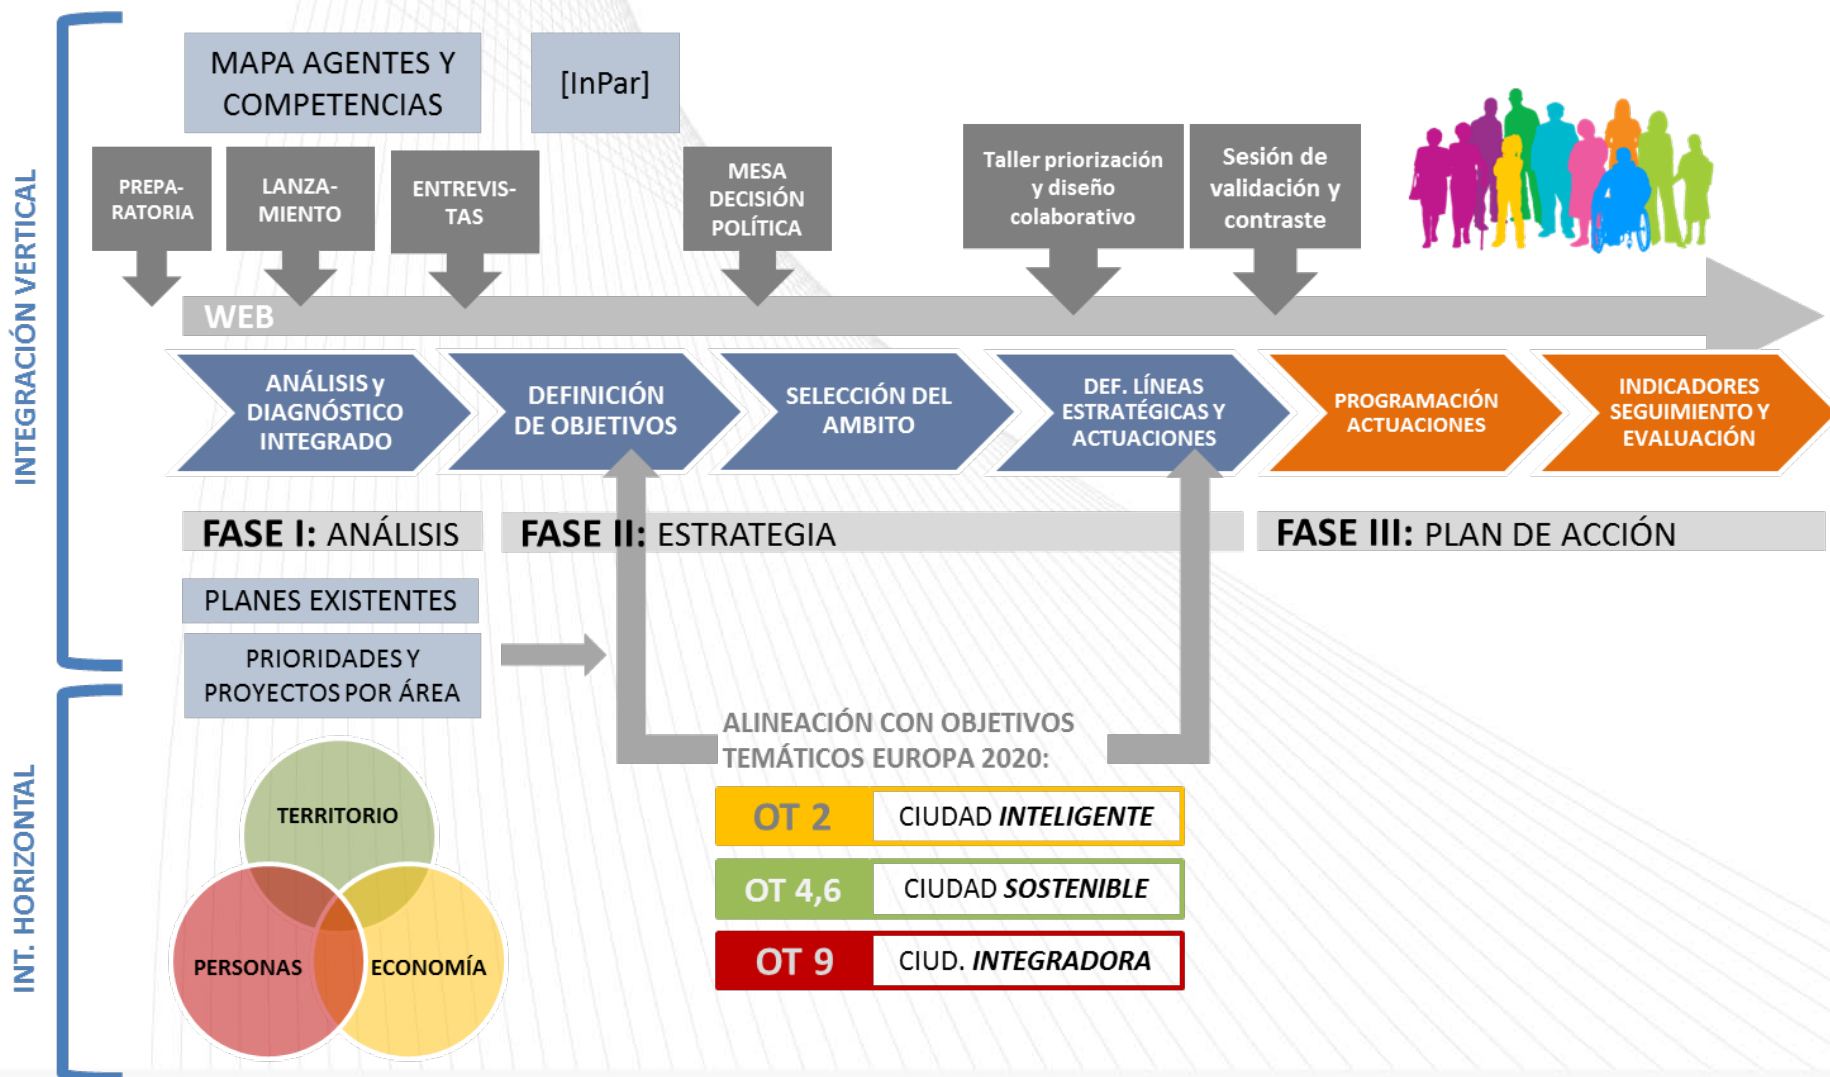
INTEGRACIÓN VERTICAL

MAPA AGENTES Y COMPETENCIAS

[InPar]

PREPARATORIA

LANZAMIENTO

ENTREVISTAS

MESA DECISIÓN POLÍTICA

Taller priorización y diseño colaborativo

Sesión de validación y contraste

WEB

ANÁLISIS y DIAGNÓSTICO INTEGRADO

DEFINICIÓN DE OBJETIVOS

SELECCIÓN DEL AMBITO

DEF. LÍNEAS ESTRATÉGICAS Y ACTUACIONES

PROGRAMACIÓN ACTUACIONES

INDICADORES SEGUIMIENTO Y EVALUACIÓN

FASE I: ANÁLISIS

FASE II: ESTRATEGIA

FASE III: PLAN DE ACCIÓN

PLANES EXISTENTES

PRIORIDADES Y PROYECTOS POR ÁREA

ALINEACIÓN CON OBJETIVOS TEMÁTICOS EUROPA 2020:

| OT 2 | CIUDAD INTELIGENTE |
|---|---|
| OT 4,6 | CIUDAD SOSTENIBLE |
| OT 9 | CIUD. INTEGRADORA |

INT. HORIZONTAL

TERRITORIO

PERSONAS

ECONOMÍA